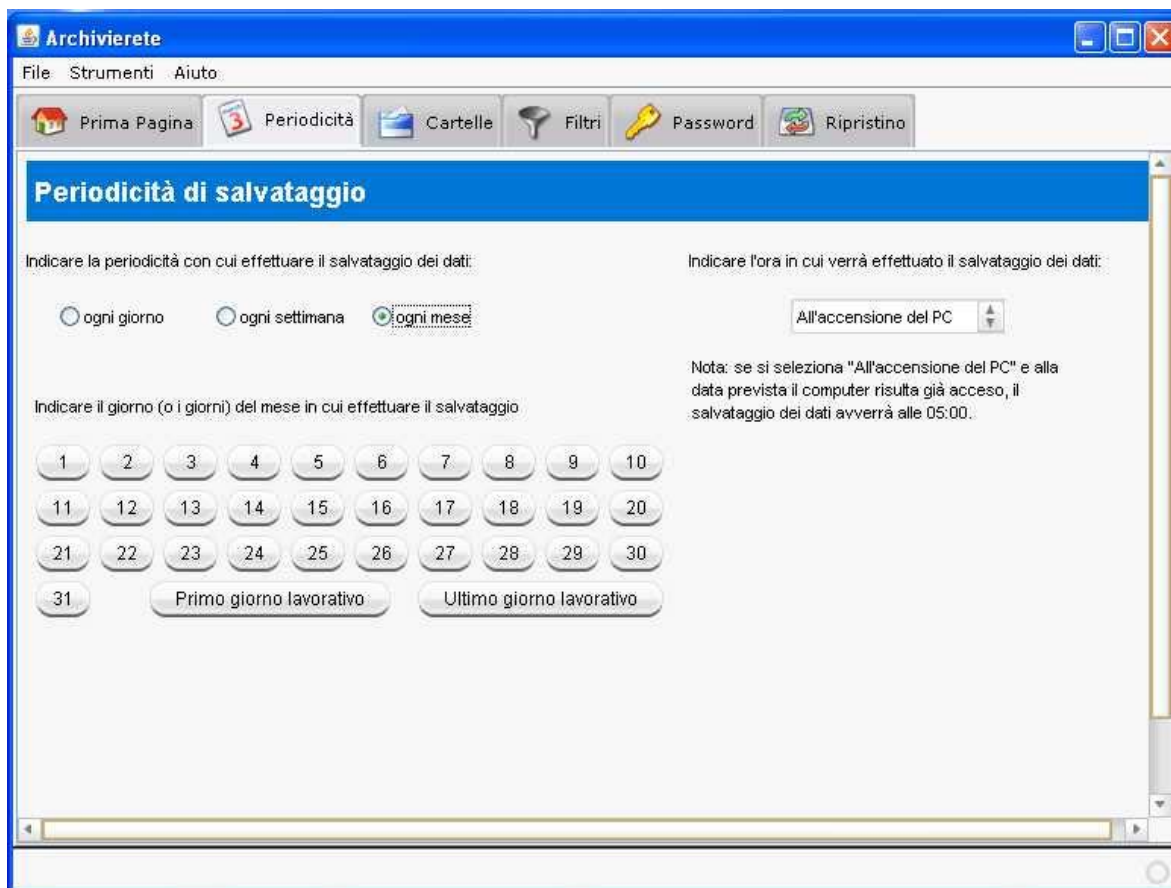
Archivierete

File Strumenti Aiuto

Prima Pagina Periodicità Cartelle Filtri Password Ripristino

Periodicità di salvataggio

Indicare la periodicità con cui effettuare il salvataggio dei dati:

ogni giorno ogni settimana ogni mese

Indicare il giorno (o i giorni) del mese in cui effettuare il salvataggio

1 2 3 4 5 6 7 8 9 10
11 12 13 14 15 16 17 18 19 20
21 22 23 24 25 26 27 28 29 30
31 Primo giorno lavorativo Ultimo giorno lavorativo

Indicare l'ora in cui verrà effettuato il salvataggio dei dati:

All'accensione del PC

Nota: se si seleziona "All'accensione del PC" e alla data prevista il computer risulta già acceso, il salvataggio dei dati avverrà alle 05:00.